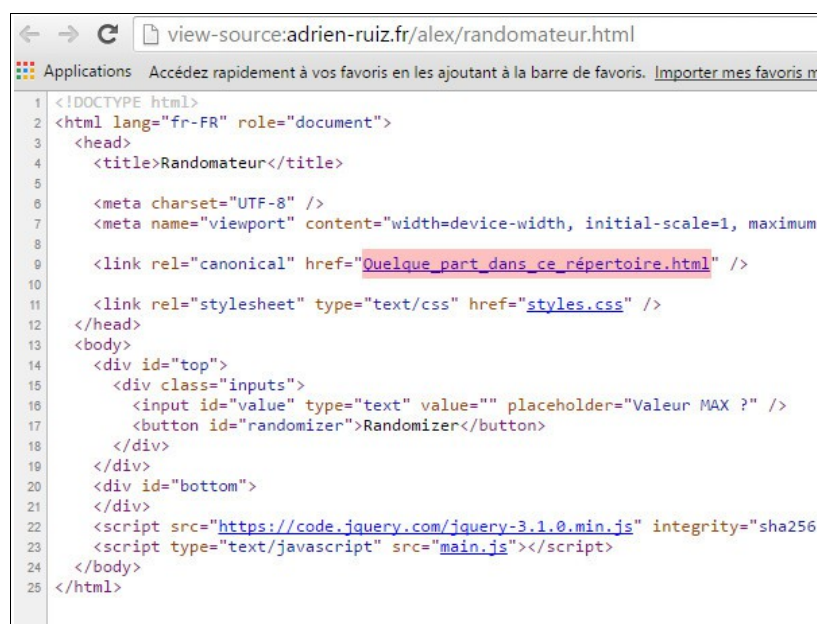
view-source:adrien-ruiz.fr/alex/randomateur.html

Applications Accédez rapidement à vos favoris en les ajoutant à la barre de favoris. Importer mes favoris m

1 <!DOCTYPE html>
2 <html lang="fr-FR" role="document">
3 <head>
4 <title>Randomateur</title>
5
6 <meta charset="UTF-8" />
7 <meta name="viewport" content="width=device-width, initial-scale=1, maximum
8
9 <link rel="canonical" href="Quelque_part_dans_ce_répertoire.html" />
10
11 <link rel="stylesheet" type="text/css" href="styles.css" />
12 </head>
13 <body>
14 <div id="top">
15 <div class="inputs">
16 <input id="value" type="text" value="" placeholder="Valeur MAX ?" />
17 <button id="randomizer">Randomizer</button>
18 </div>
19 </div>
20 <div id="bottom">
21 </div>
22 <script src="https://code.jquery.com/jquery-3.1.0.min.js" integrity="sha256
23 <script type="text/javascript" src="main.js"></script>
24 </body>
25 </html>